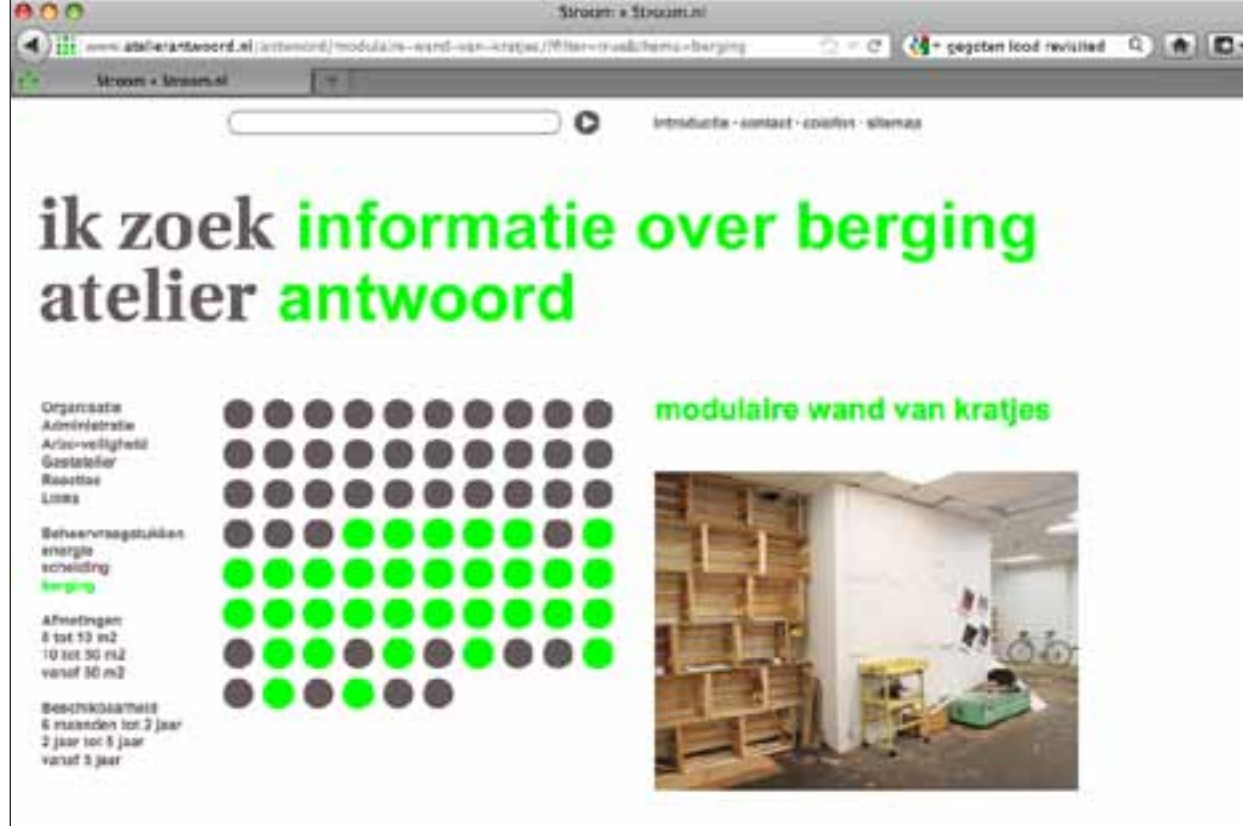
Stroom » Stroom.nl

www.atelierantwoord.nl/antwoord/modulaire-wand-van-kratjes/?filter=true&thema=berging

gegoten lood revisited

Stroom » Stroom.nl

introductie · contact · colofon · sitemap

ik zoek informatie over berging
atelier antwoord

Organisatie
Administratie
Arbo-veiligheid
Gastatelier
Reacties
Links

Beheervraagstukken
energie
scheiding
berging

Afmetingen
8 tot 10 m2
10 tot 30 m2
vanaf 30 m2

Beschikbaarheid
6 maanden tot 2 jaar
2 jaar tot 5 jaar
vanaf 5 jaar

modulaire wand van kratjes